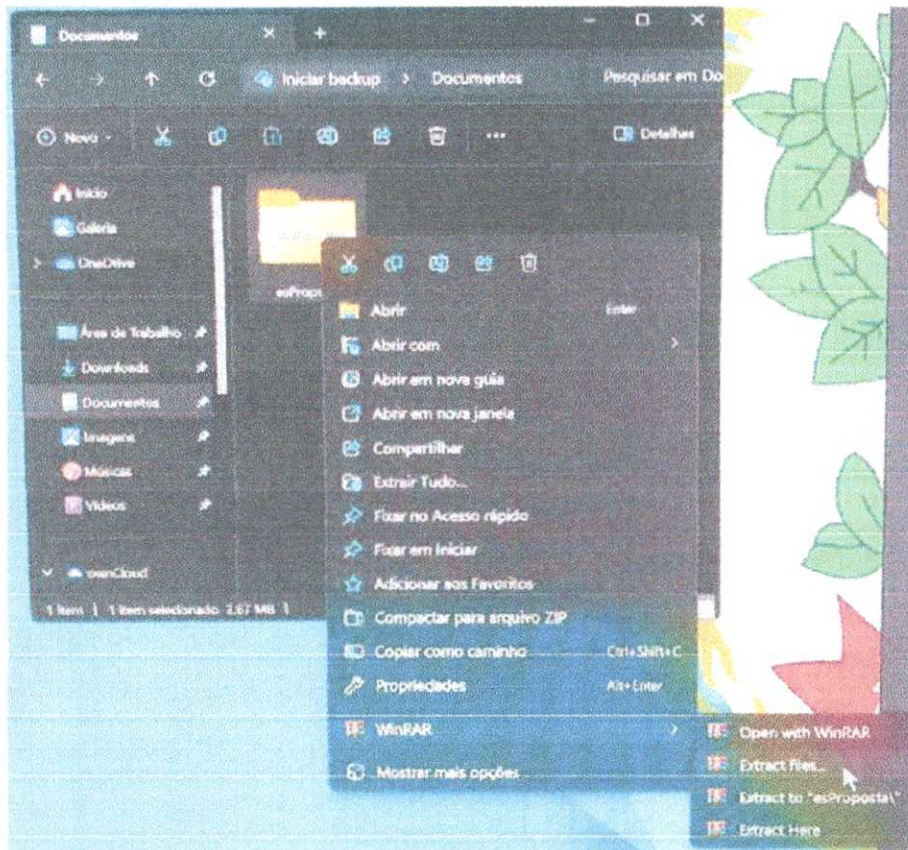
Documentos
Iniciar backup > Documentos
Pesquisar em Do
Novo
Detalhes
Início
Galeria
OneDrive
Área de Trabalho
Downloads
Documentos
Imagens
Músicas
Vídeos
ownCloud
1 item | 1 item selecionado 2,67 MB |
esPropo
Abrir Enter
Abrir com
Abrir em nova guia
Abrir em nova janela
Compartilhar
Extrair Tudo...
Fixar no Acesso rápido
Fixar em Iniciar
Adicionar aos Favoritos
Compactar para arquivo ZIP
Copiar como caminho Ctrl+Shift+C
Propriedades Alt+Enter
WinRAR
Mostrar mais opções
Open with WinRAR
Extract files...
Extract to "esProposta\"
Extract Here